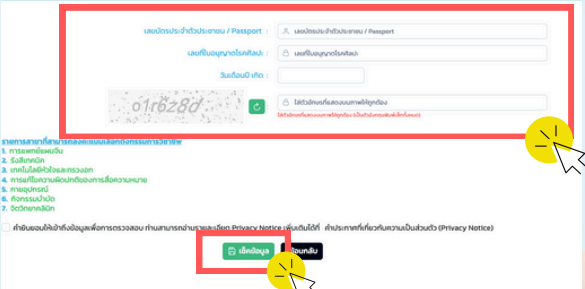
เลขบัตรประจำตัวประชาชน / Passport
เลขบัตรประจำตัวประชาชน / Passport
เลขที่ใบอนุญาตโรคศิลปะ
เลขที่ใบอนุญาตโรคศิลปะ
วันเดือนปี เกิด
o1r6z8d
ใส่ตัวอักษรที่แสดงบนภาพให้ถูกต้อง
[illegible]

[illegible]
1. การแพทย์แผนจีน
2. กิจกรรมบำบัด
3. เทคโนโลยีหัวใจและทรวงอก
4. การแก้ไขความผิดปกติของการสื่อความหมาย
5. กายอุปกรณ์
6. กิจกรรมบำบัด
7. จิตวิทยาคลินิก

ข้าพเจ้ายินยอมให้เข้าถึงข้อมูลเพื่อการตรวจสอบ ท่านสามารถอ่านรายละเอียด Privacy Notice เพิ่มเติมได้ที่ คำประกาศเกี่ยวกับความเป็นส่วนตัว (Privacy Notice)

เช็คข้อมูล
ย้อนกลับ